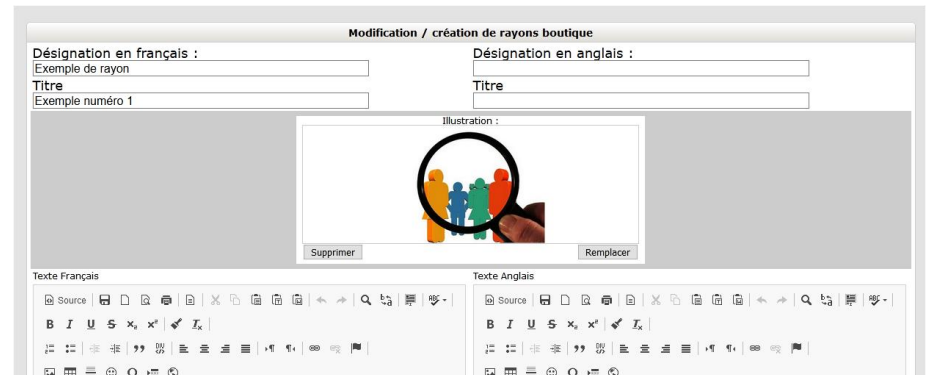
Modification / création de rayons boutique

Désignation en français :
Exemple de rayon

Désignation en anglais :

Titre
Exemple numéro 1

Titre

Illustration :

Supprimer
Remplacer

Texte Français

Source

B I U S $x_2$ $x^2$ $I_x$

Texte Anglais

Source

B I U S $x_2$ $x^2$ $I_x$